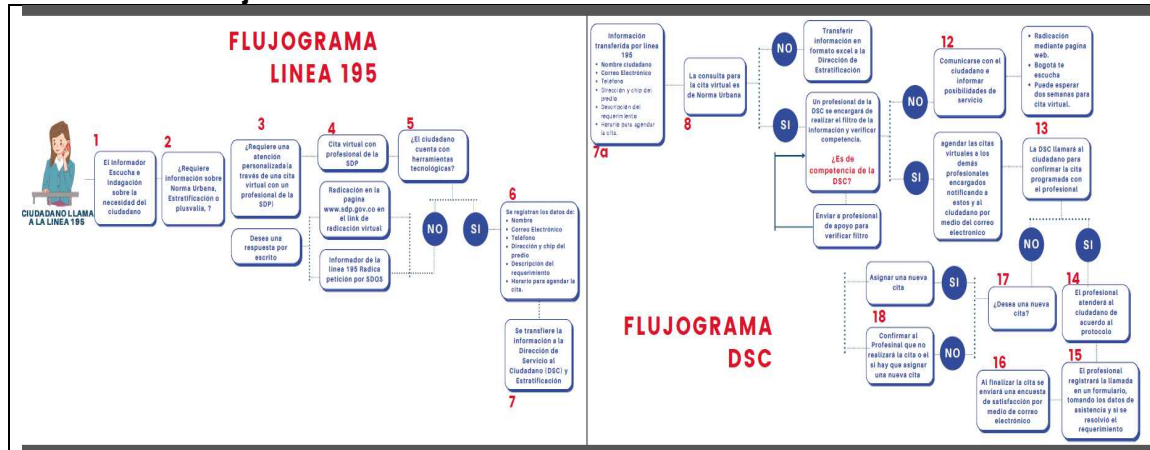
FLUJOGRAMA
LINEA 195

CIUDADANO LLAMA A LA LINEA 195

1
El Informador Escucha e Indagación sobre la necesidad del ciudadano

2
¿Requiere información sobre Norma Urbena, Estratificación o plusvalía, ?

3
¿Requiere una atención personalizada a través de una cita virtual con un profesional de la SDP?

Desea una respuesta por escrito

4
Cita virtual con profesional de la SDP

Radicación en la pagina www.sdp.gov.co en el link de radicación virtual

Informador de la línea 195 Radica petición por SDQS

5
¿El ciudadano cuenta con herramientas tecnológicas?

NO

SI

6
Se registran los datos de:
• Nombre
• Correo Electrónico
• Teléfono
• Dirección y chip del predio
• Descripción del requerimiento
• Horario para agendar la cita.

Se transfiere la información a la Dirección de Servicio al Ciudadano (DSC) y Estratificación

7

Información transferida por línea 195
• Nombre ciudadano
• Correo Electrónico
• Teléfono
• Dirección y chip del predio
• Descripción del requerimiento
• Horario para agendar la cita.

7a

La consulta para la cita virtual es de Norma Urbana

8

NO

Transferir información en formato excel a la Dirección de Estratificación

SI

Un profesional de la DSC se encargará de realizar el filtro de la información y verificar competencia.
¿Es de competencia de la DSC?

Enviar a profesional de apoyo para verificar filtro

NO

12
Comunicarse con el ciudadano e informar posibilidades de servicio

• Radicación mediante pagina web.
• Bogotá te escucha
• Puede esperar dos semanas para cita virtual.

SI

agendar las citas virtuales a los demás profesionales encargados notificando a estos y al ciudadano por medio del correo electronico

13
La DSC llamará al ciudadano para confirmar la cita programada con el profesional

NO

SI

FLUJOGRAMA
DSC

Asignar una nueva cita

SI

17
¿Desea una nueva cita?

18
Confirmar al Profesinal que no realizará la cita o el si hay que asignar una nueva cita

NO

14
El profesional atenderá al ciudadano de acuerdo al protocolo

16
Al finalizar la cita se enviará una encuesta de satisfacción por medio de correo electronico

15
El profesional registrará la llamada en un formulario, tomando los datos de asistencia y si se resolvió el requerimiento